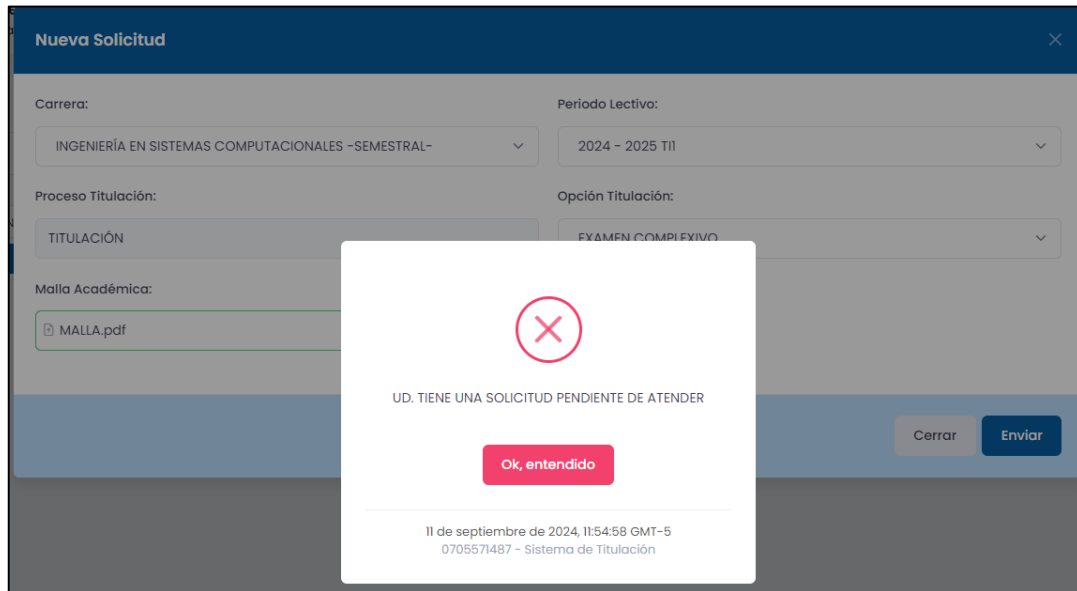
Nueva Solicitud

Carrera:
INGENIERÍA EN SISTEMAS COMPUTACIONALES -SEMESTRAL-

Periodo Lectivo:
2024 - 2025 TII

Proceso Titulación:
TITULACIÓN

Opción Titulación:
EXAMEN COMPLEXIVO

Malla Académica:
MALLA.pdf

UD. TIENE UNA SOLICITUD PENDIENTE DE ATENDER

Ok, entendido

11 de septiembre de 2024, 11:54:58 GMT-5
0705571487 - Sistema de Titulación

Cerrar
Enviar